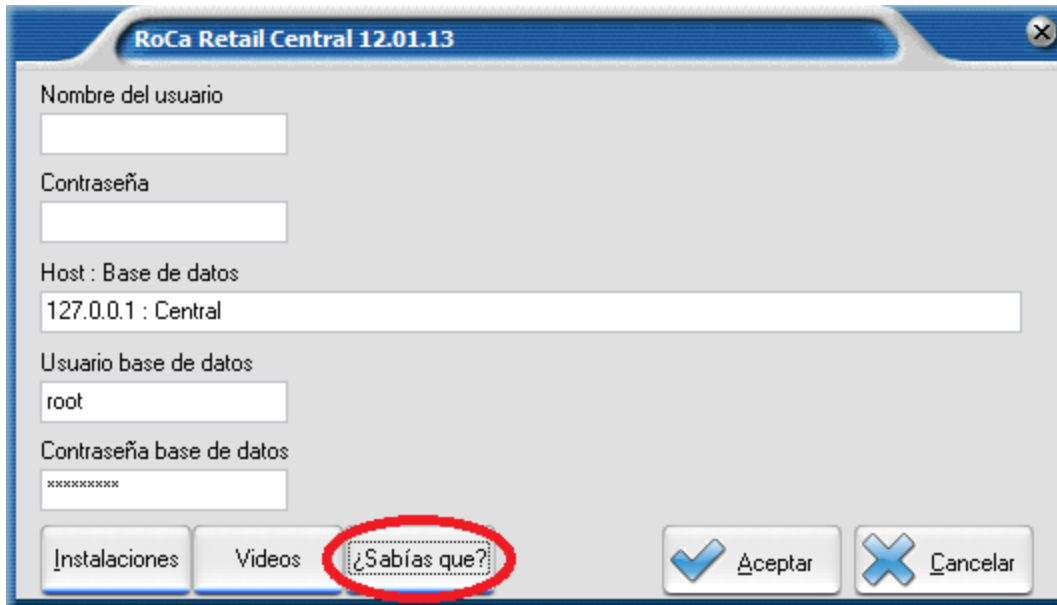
RoCa Retail Central 12.01.13

Nombre del usuario

Contraseña

Host : Base de datos

127.0.0.1 : Central

Usuario base de datos

root

Contraseña base de datos

*********

Instalaciones

Videos

¿Sabías que?

Aceptar

Cancelar